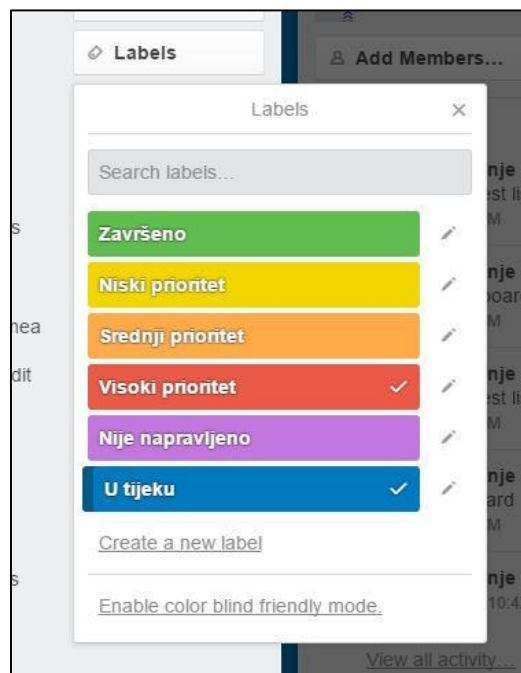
Labels

Add Members...

Labels ×

Search labels...

Završeno

Niski prioritet

Srednji prioritet

Visoki prioritet ✓

Nije napravljeno

U tijeku ✓

Create a new label

Enable color blind friendly mode.

s

nea

dit

s

nje
est li
M

nje
boar
M

nje
est li
M

nje
ard
M

nje
10:4

View all activity...